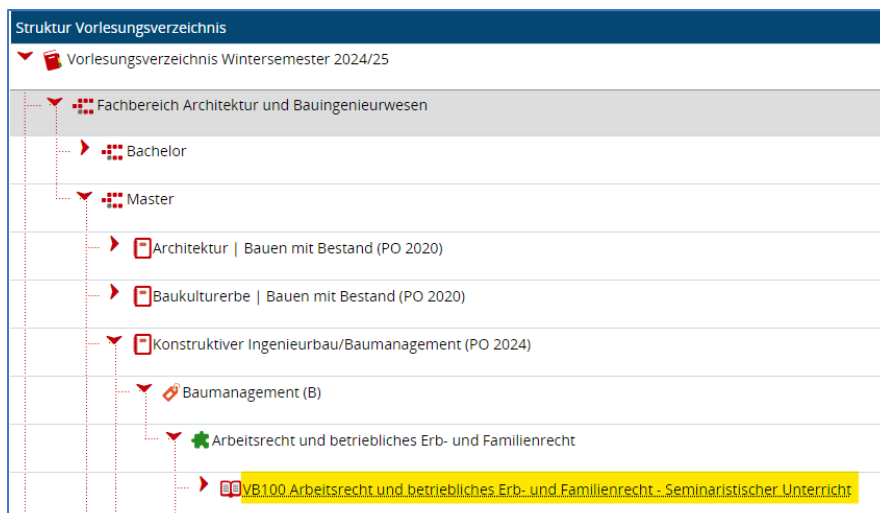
Struktur Vorlesungsverzeichnis

Vorlesungsverzeichnis Wintersemester 2024/25

Fachbereich Architektur und Bauingenieurwesen

Bachelor

Master

Architektur | Bauen mit Bestand (PO 2020)

Baukulturerbe | Bauen mit Bestand (PO 2020)

Konstruktiver Ingenieurbau/Baumanagement (PO 2024)

Baumanagement (B)

Arbeitsrecht und betriebliches Erb- und Familienrecht

VB100 Arbeitsrecht und betriebliches Erb- und Familienrecht - Seminaristischer Unterricht